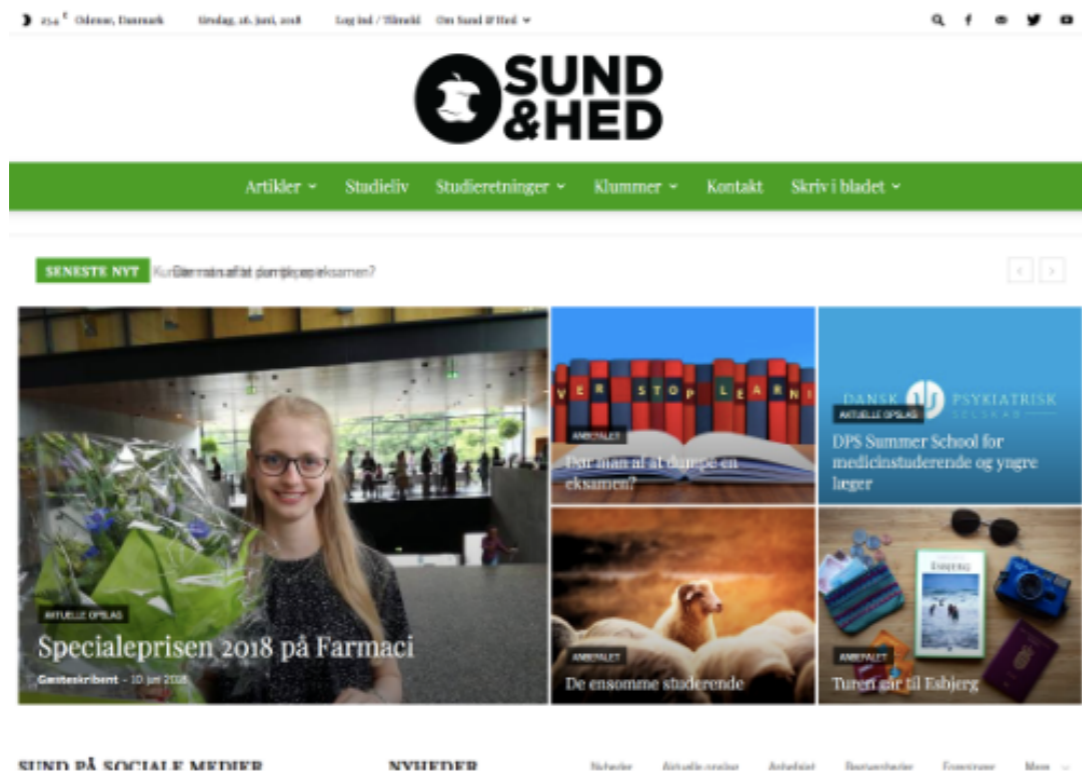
25.4 °C Odense, Danmark   tirsdag, 26. juni, 2018   Log ind / Tilmeld   Om Sund & Hed

SUND &HED

Artikler   Studieliv   Studieretninger   Klummer   Kontakt   Skriv i bladet

SENESTE NYT   Kur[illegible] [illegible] eksamen?

VER STOP LEARNI

ANBEFALET
Dør man af at dumpe en eksamen?

DANSK PSYKIATRISK SELSKAB

AKTUELLE OPSLAG
DPS Summer School for medicinstuderende og yngre læger

AKTUELLE OPSLAG
Specialeprisen 2018 på Farmaci
Gæsteskribent - 10. juni 2018

ANBEFALET
De ensomme studerende

Esbjerg

ANBEFALET
Turen går til Esbjerg

SUND PÅ SOCIALE MEDIER   NYHEDER   Nyheder   Aktuelle opslag   Anbefalet   Begivenheder   Foreninger   Mere